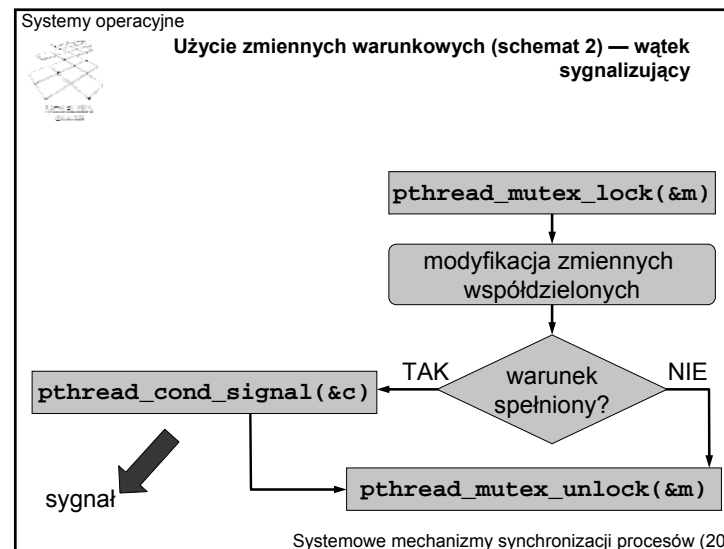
Systemy operacyjne

Użycie zmiennych warunkowych (schemat 2) — wątek sygnalizujący

pthread_mutex_lock(&m)

modyfikacja zmiennych współdzielonych

TAK

warunek spełniony?

NIE

pthread_cond_signal(&c)

sygnał

pthread_mutex_unlock(&m)

Systemowe mechanizmy synchronizacji procesów (20